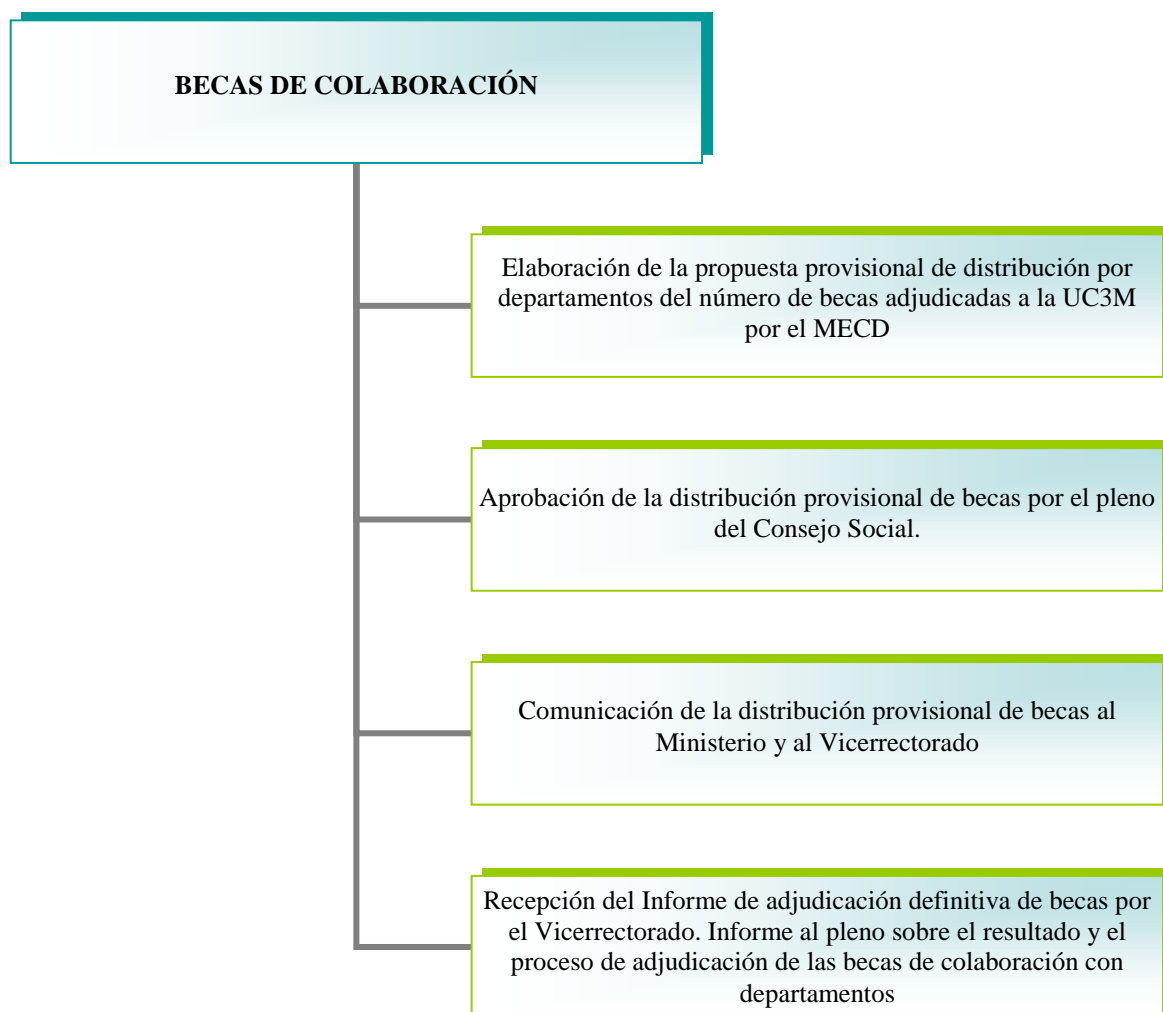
BECAS DE COLABORACIÓN

Elaboración de la propuesta provisional de distribución por departamentos del número de becas adjudicadas a la UC3M por el MECD

Aprobación de la distribución provisional de becas por el pleno del Consejo Social.

Comunicación de la distribución provisional de becas al Ministerio y al Vicerrectorado

Recepción del Informe de adjudicación definitiva de becas por el Vicerrectorado. Informe al pleno sobre el resultado y el proceso de adjudicación de las becas de colaboración con departamentos